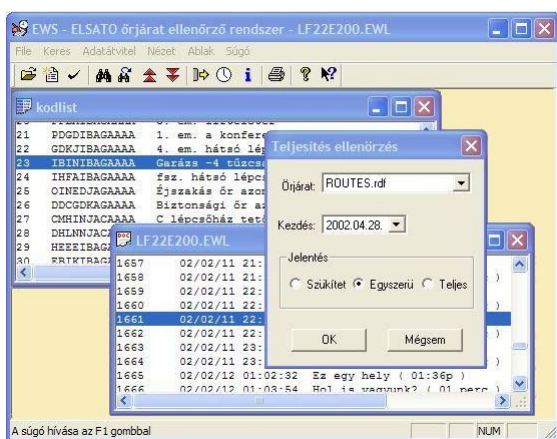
EWS - ELSATO őrjárat ellenőrző rendszer - LF22E200.EWL

File Keres Adatátvitel Nézet Ablak Súgó

kodlist

| | | |
|---|---|---|
| 21 | PDGDIBAGAAAA | 1. em. a konfere |
| 22 | GDKJIBAGAAAA | 4. em. hátsó lép |
| 23 | IBINIBAGAAAA | Garázs -4 tűzcs |
| 24 | IHFAIBAGAAAA | fsz. hátsó lépc |
| 25 | OINEDJAGAAAA | Éjszakás őr azon |
| 26 | DDCGDKAGAAAA | Biztonsági őr az |
| 27 | CMHINJACAAAA | C lépcsőház tet |
| 28 | DHLNNJAC | |
| 29 | HEEEIBAG | |
| 30 | EBIKTBAG | |

LF22E200.EWL

| | | |
|---|---|---|
| 1657 | 02/02/11 21: | |
| 1658 | 02/02/11 22: | |
| 1659 | 02/02/11 22: | |
| 1660 | 02/02/11 22: | |
| 1661 | 02/02/11 22: | |
| 1662 | 02/02/11 22: | |
| 1663 | 02/02/11 23: | |
| 1664 | 02/02/11 23: | |
| 1665 | 02/02/12 01:02:32 | Ez egy hely ( 01:36p ) |
| 1666 | 02/02/12 01:03:54 | Hol is vagyunk? ( 01 perc ) |

Teljesítés ellenőrzés

Őrjárat: ROUTES.rdf

Kezdés: 2002.04.28.

Jelentés

Szűkitet Egyszerű Teljes

OK

Mégsem

A súgó hívása az F1 gombbal

NUM